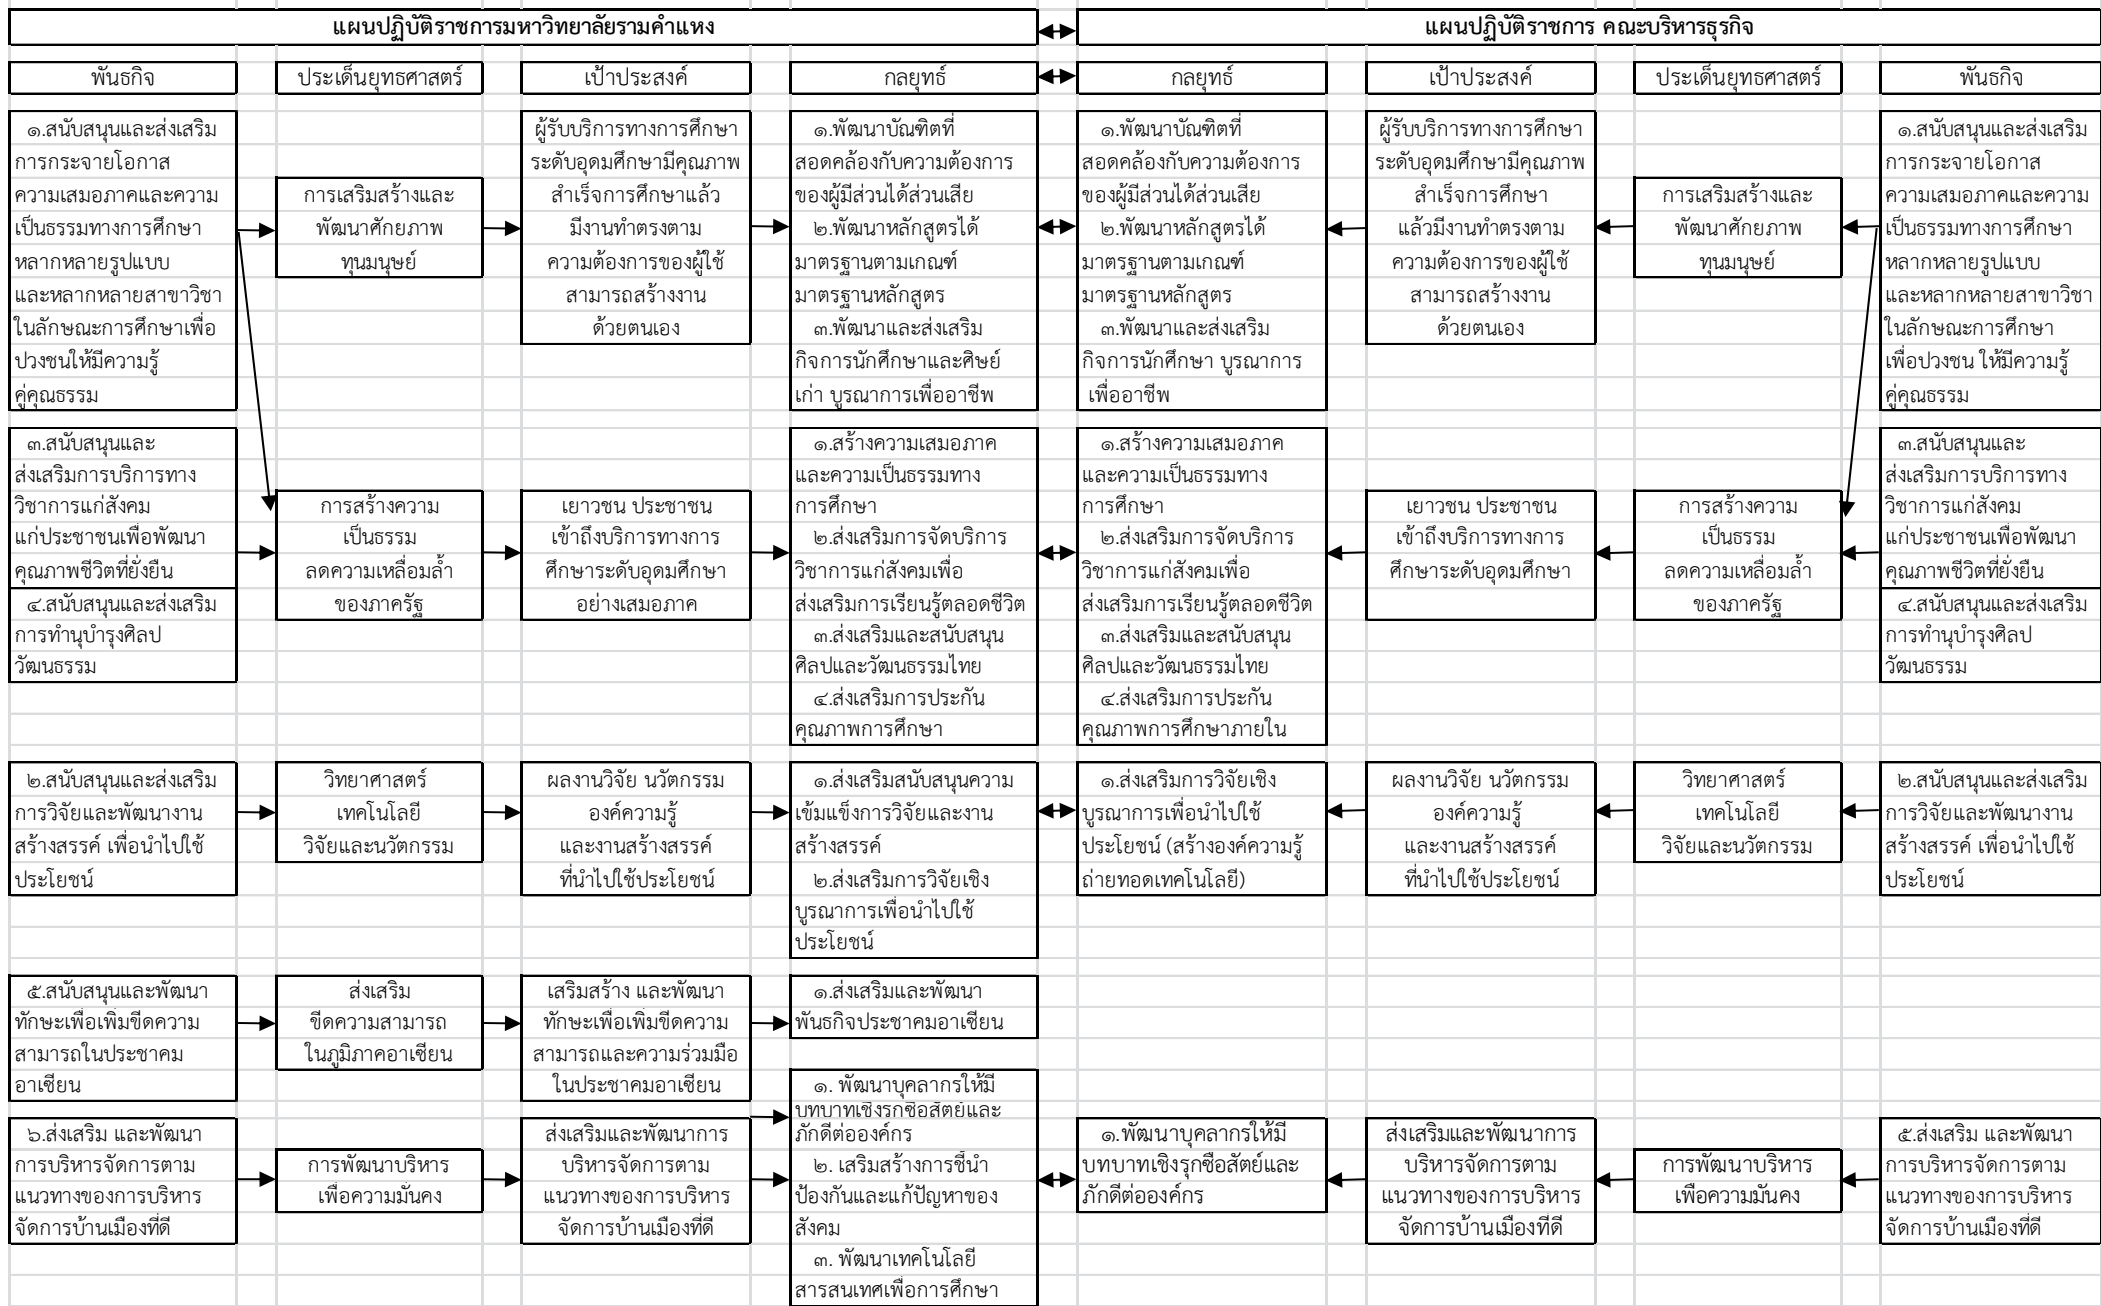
แผนปฏิบัติราชการมหาวิทยาลัยรามคำแหง

แผนปฏิบัติราชการ คณะบริหารธุรกิจ

พันธกิจ

ประเด็นยุทธศาสตร์

เป้าประสงค์

กลยุทธ์

กลยุทธ์

เป้าประสงค์

ประเด็นยุทธศาสตร์

พันธกิจ

๑.สนับสนุนและส่งเสริมการกระจายโอกาส ความเสมอภาคและความเป็นธรรมทางการศึกษา หลากหลายรูปแบบ และหลากหลายสาขาวิชา ในลักษณะการศึกษาเพื่อปวงชนให้มีความรู้คู่คุณธรรม

การเสริมสร้างและพัฒนาศักยภาพทุนมนุษย์

ผู้รับบริการทางการศึกษาระดับอุดมศึกษามีคุณภาพ สำเร็จการศึกษาแล้วมีงานทำตรงตามความต้องการของผู้ใช้ สามารถสร้างงานด้วยตนเอง

๑.พัฒนาบัณฑิตที่สอดคล้องกับความต้องการของผู้มีส่วนได้ส่วนเสีย
๒.พัฒนาหลักสูตรได้มาตรฐานตามเกณฑ์มาตรฐานหลักสูตร
๓.พัฒนาและส่งเสริมกิจการนักศึกษาและศิษย์เก่า บูรณาการเพื่ออาชีพ

๑.พัฒนาบัณฑิตที่สอดคล้องกับความต้องการของผู้มีส่วนได้ส่วนเสีย
๒.พัฒนาหลักสูตรได้มาตรฐานตามเกณฑ์มาตรฐานหลักสูตร
๓.พัฒนาและส่งเสริมกิจการนักศึกษา บูรณาการเพื่ออาชีพ

ผู้รับบริการทางการศึกษาระดับอุดมศึกษามีคุณภาพ สำเร็จการศึกษา แล้วมีงานทำตรงตามความต้องการของผู้ใช้ สามารถสร้างงานด้วยตนเอง

การเสริมสร้างและพัฒนาศักยภาพทุนมนุษย์

๑.สนับสนุนและส่งเสริมการกระจายโอกาส ความเสมอภาคและความเป็นธรรมทางการศึกษา หลากหลายรูปแบบ และหลากหลายสาขาวิชา ในลักษณะการศึกษาเพื่อปวงชน ให้มีความรู้คู่คุณธรรม

๓.สนับสนุนและส่งเสริมการบริการทางวิชาการแก่สังคมแก่ประชาชนเพื่อพัฒนาคุณภาพชีวิตที่ยั่งยืน

๔.สนับสนุนและส่งเสริมการทำนุบำรุงศิลปวัฒนธรรม

การสร้างความเป็นธรรม ลดความเหลื่อมล้ำของภาครัฐ

เยาวชน ประชาชน เข้าถึงบริการทางการศึกษาระดับอุดมศึกษาอย่างเสมอภาค

๑.สร้างความเสมอภาคและความเป็นธรรมทางการศึกษา
๒.ส่งเสริมการจัดบริการวิชาการแก่สังคมเพื่อส่งเสริมการเรียนรู้ตลอดชีวิต
๓.ส่งเสริมและสนับสนุนศิลปและวัฒนธรรมไทย
๔.ส่งเสริมการประกันคุณภาพการศึกษา

๑.สร้างความเสมอภาคและความเป็นธรรมทางการศึกษา
๒.ส่งเสริมการจัดบริการวิชาการแก่สังคมเพื่อส่งเสริมการเรียนรู้ตลอดชีวิต
๓.ส่งเสริมและสนับสนุนศิลปและวัฒนธรรมไทย
๔.ส่งเสริมการประกันคุณภาพการศึกษาภายใน

เยาวชน ประชาชน เข้าถึงบริการทางการศึกษาระดับอุดมศึกษา

การสร้างความเป็นธรรม ลดความเหลื่อมล้ำของภาครัฐ

๓.สนับสนุนและส่งเสริมการบริการทางวิชาการแก่สังคมแก่ประชาชนเพื่อพัฒนาคุณภาพชีวิตที่ยั่งยืน

๔.สนับสนุนและส่งเสริมการทำนุบำรุงศิลปวัฒนธรรม

๒.สนับสนุนและส่งเสริมการวิจัยและพัฒนางานสร้างสรรค์ เพื่อนำไปใช้ประโยชน์

วิทยาศาสตร์ เทคโนโลยี วิจัยและนวัตกรรม

ผลงานวิจัย นวัตกรรม องค์ความรู้ และงานสร้างสรรค์ที่นำไปใช้ประโยชน์

๑.ส่งเสริมสนับสนุนความเข้มแข็งการวิจัยและงานสร้างสรรค์
๒.ส่งเสริมการวิจัยเชิงบูรณาการเพื่อนำไปใช้ประโยชน์

๑.ส่งเสริมการวิจัยเชิงบูรณาการเพื่อนำไปใช้ประโยชน์ (สร้างองค์ความรู้ถ่ายทอดเทคโนโลยี)

ผลงานวิจัย นวัตกรรม องค์ความรู้ และงานสร้างสรรค์ที่นำไปใช้ประโยชน์

วิทยาศาสตร์ เทคโนโลยี วิจัยและนวัตกรรม

๒.สนับสนุนและส่งเสริมการวิจัยและพัฒนางานสร้างสรรค์ เพื่อนำไปใช้ประโยชน์

๕.สนับสนุนและพัฒนาทักษะเพื่อเพิ่มขีดความสามารถในประชาคมอาเซียน

ส่งเสริม ขีดความสามารถในภูมิภาคอาเซียน

เสริมสร้าง และพัฒนาทักษะเพื่อเพิ่มขีดความสามารถและความร่วมมือในประชาคมอาเซียน

๑.ส่งเสริมและพัฒนาพันธกิจประชาคมอาเซียน

๖.ส่งเสริม และพัฒนาการบริหารจัดการตามแนวทางของการบริหารจัดการบ้านเมืองที่ดี

การพัฒนาบริหารเพื่อความมั่นคง

ส่งเสริมและพัฒนาการบริหารจัดการตามแนวทางของการบริหารจัดการบ้านเมืองที่ดี

๑. พัฒนาบุคลากรให้มีบทบาทเชิงรุกซื่อสัตย์และภักดีต่อองค์กร
๒. เสริมสร้างการชี้นำป้องกันและแก้ปัญหาของสังคม
๓. พัฒนาเทคโนโลยีสารสนเทศเพื่อการศึกษา

๑.พัฒนาบุคลากรให้มีบทบาทเชิงรุกซื่อสัตย์และภักดีต่อองค์กร

ส่งเสริมและพัฒนาการบริหารจัดการตามแนวทางของการบริหารจัดการบ้านเมืองที่ดี

การพัฒนาบริหารเพื่อความมั่นคง

๕.ส่งเสริม และพัฒนาการบริหารจัดการตามแนวทางของการบริหารจัดการบ้านเมืองที่ดี